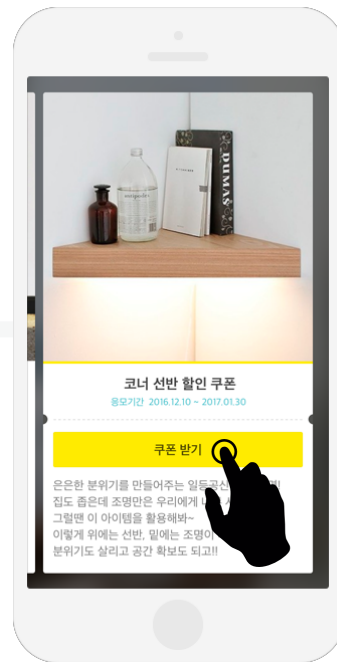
DUMAS

코너 선반 할인 쿠폰

응모기간 2016.12.10 ~ 2017.01.30

쿠폰 받기

은은한 분위기를 만들어주는 일등공신 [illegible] 집도 좁은데 조명만은 우리에게 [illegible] 그럴땐 이 아이템을 활용해봐~ 이렇게 위에는 선반, 밑에는 조명이 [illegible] 분위기도 살리고 공간 확보도 되고!!